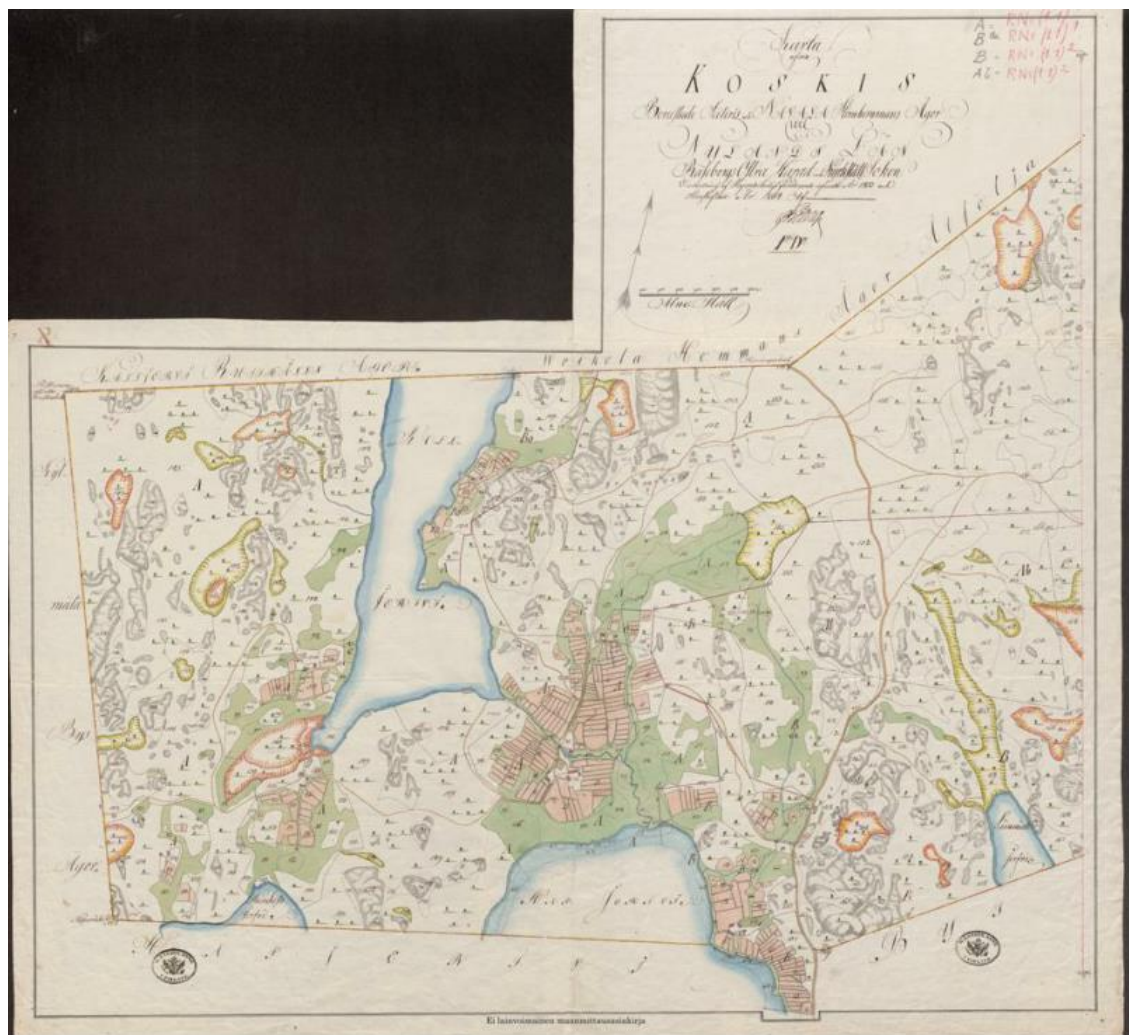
Charta öfver
KOSKIS
Beställade Rusthålls och Skattehemmans Ägor
uti
Nylands Län
Raseborgs Östra Härad Pojo socken
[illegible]
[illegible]
Skala
N:o IV

Alnar Häll

A - RN: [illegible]
B - RN: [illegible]
B - RN: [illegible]
A6 - RN: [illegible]

Kärkjeni Rusthålls Ägor
Werkela Hemmans Ägor
Ägor Alikylä
Ägl.
mala
Bys
Ägor
Koski
Joenviti
Koski Joensuu
Byg
Koski
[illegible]
Joensuu
Ei lainvoimainen maanmittausasiakirja